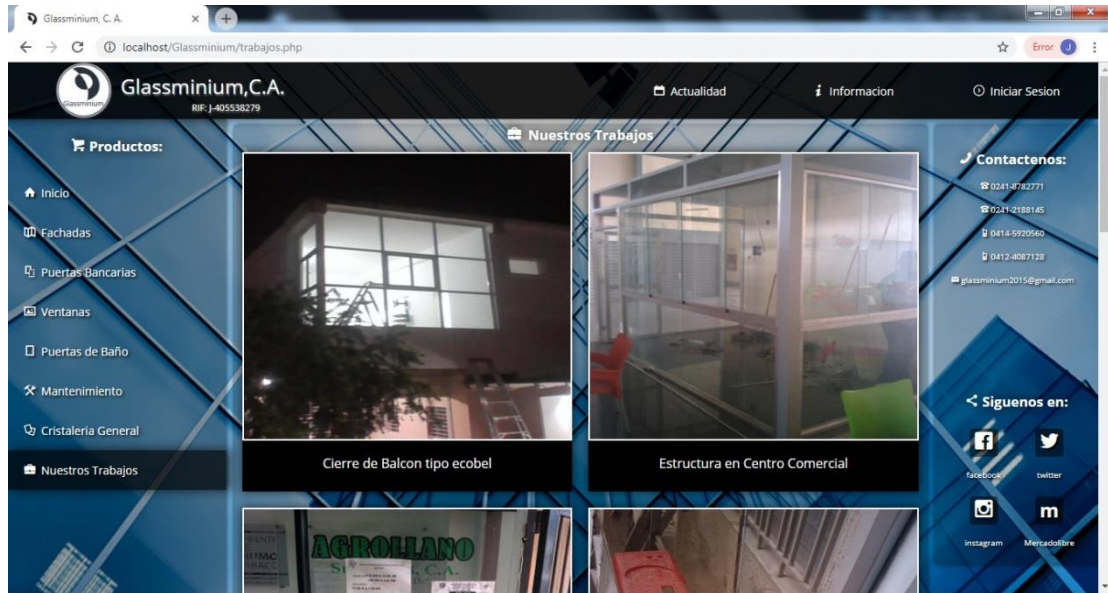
Glassminium, C. A.

localhost/Glassminium/trabajos.php

Error J

Glassminium

Glassminium,C.A.
RIF: J-405538279

Actualidad

Informacion

Iniciar Sesion

Productos:

Inicio

Fachadas

Puertas Bancarias

Ventanas

Puertas de Baño

Mantenimiento

Cristaleria General

Nuestros Trabajos

Nuestros Trabajos

Cierre de Balcon tipo ecobel

Estructura en Centro Comercial

AGROLLANO

Contactenos:

0241-8782771

0241-2188145

0414-5920560

0412-4087128

glassminium2015@gmail.com

Siguenos en:

facebook

twitter

instagram

m

Mercadolibre